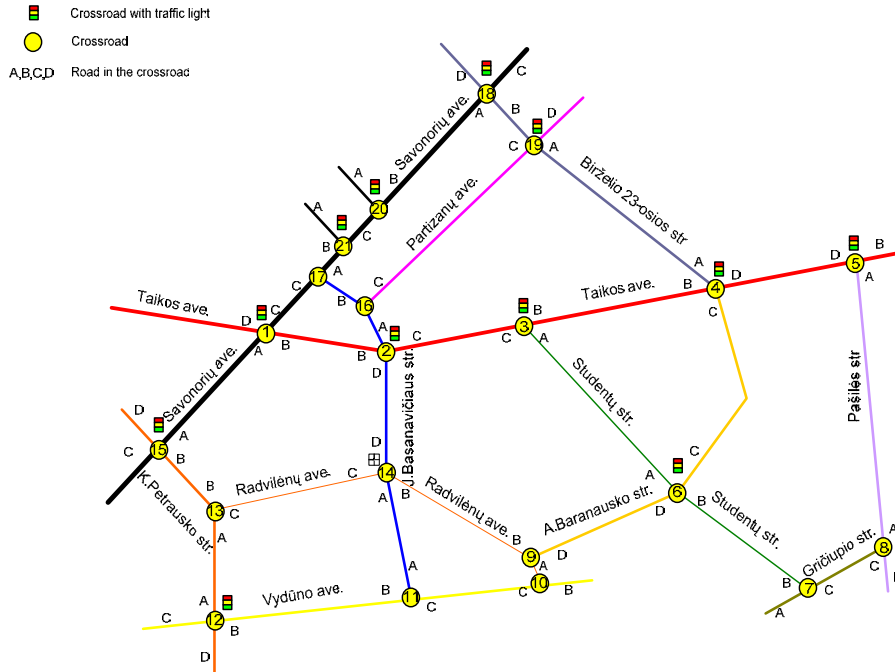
Crossroad with traffic light
Crossroad
A,B,C,D Road in the crossroad

D C 18 B A
D C 19 A
Savonorių ave.
Birželio 23-osios str
A B 20 C
Partizanų ave.
A B 21 C
C 17 A
B 16 C
Taikos ave.
D C 1 A B
Taikos ave.
B 3 C A
A D 4 B C
D B 5 A
B 2 C D
Savonorių ave.
D C 15 A B
J.Basanavičiaus str
Studentų str.
Pašilės str
D C 14 A B
Radvilėnų ave.
Radvilėnų ave.
K.Petrausko str.
B 13 C A
C A 6 D B
A.Baranausko str.
Studentų str.
9 A D
10 C B
Gričiupio str.
B 7 C A
8 A C
Vydūno ave.
B 11 C A
C A 12 B D